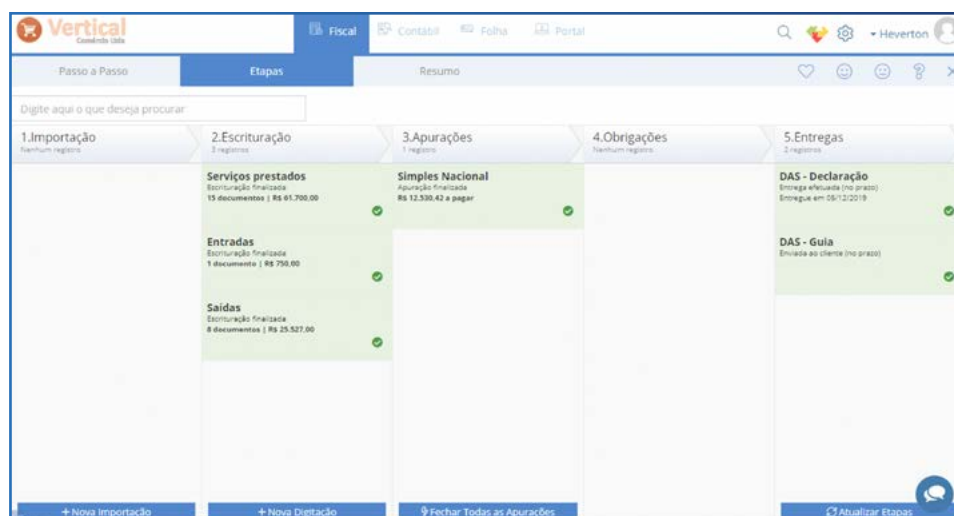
Vertical
Comércio Ltda

Fiscal Contábil Folha Portal

Heverton

Passo a Passo Etapas Resumo

Digite aqui o que deseja procurar

1.Importação
Nenhum registro

2.Escrituração
3 registros

3.Apurações
1 registro

4.Obrigações
Nenhum registro

5.Entregas
2 registros

Serviços prestados
Escrituração finalizada
15 documentos | R$ 61.700,00

Entradas
Escrituração finalizada
1 documento | R$ 750,00

Saídas
Escrituração finalizada
8 documentos | R$ 25.527,00

Simples Nacional
Apuração finalizada
R$ 12.530,42 a pagar

DAS - Declaração
Entrega efetuada (no prazo)
Entregue em 05/12/2019

DAS - Guia
Enviada ao cliente (no prazo)

+ Nova Importação
+ Nova Digitação
Fechar Todas as Apurações
Atualizar Etapas